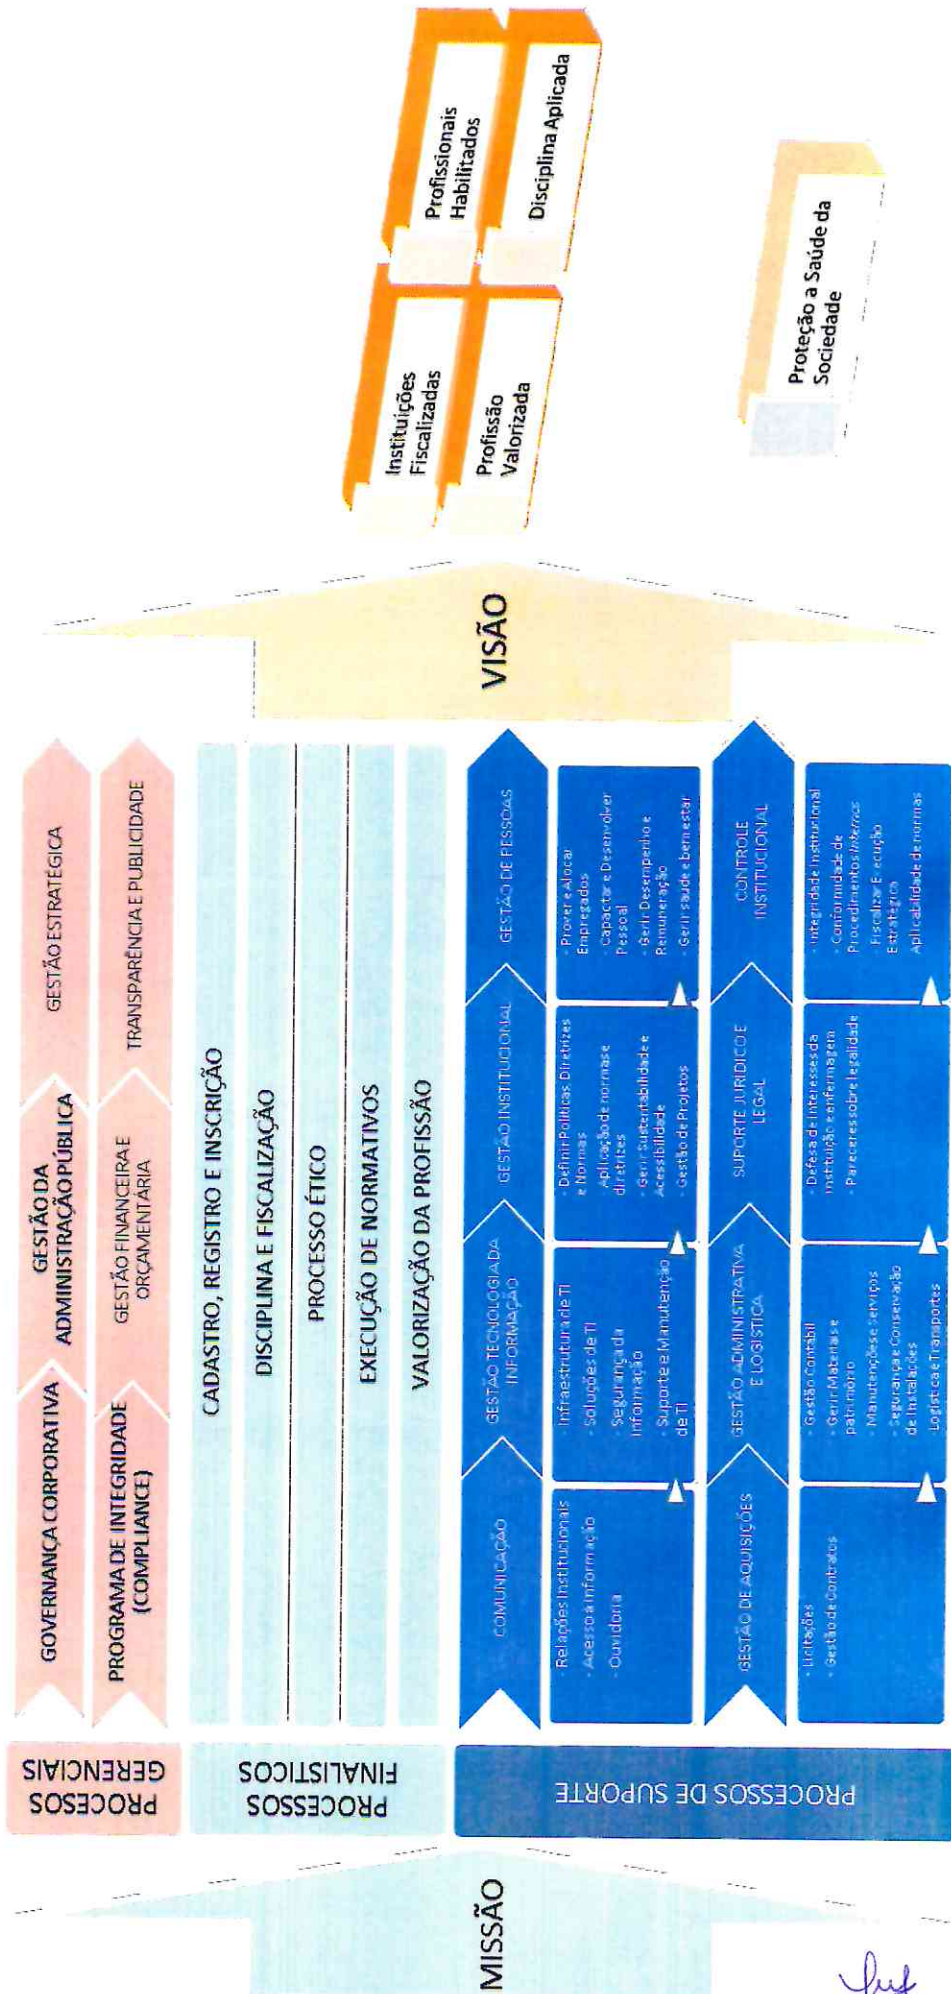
MISSÃO

PROCESSOS GERENCIAIS

GOVERNANÇA CORPORATIVA
GESTÃO DA ADMINISTRAÇÃO PÚBLICA
GESTÃO ESTRATÉGICA
PROGRAMA DE INTEGRIDADE (COMPLIANCE)
GESTÃO FINANCEIRA E ORÇAMENTÁRIA
TRANSPARÊNCIA E PUBLICIDADE

PROCESSOS FINALÍSTICOS

CADASTRO, REGISTRO E INSCRIÇÃO
DISCIPLINA E FISCALIZAÇÃO
PROCESSO ÉTICO
EXECUÇÃO DE NORMATIVOS
VALORIZAÇÃO DA PROFISSÃO

PROCESSOS DE SUPORTE

COMUNICAÇÃO
- Relações Institucionais
- Acesso a Informação
- Ouvidoria

GESTÃO TECNOLOGIA DA INFORMAÇÃO
- Infraestrutura de TI
- Soluções de TI
- Segurança da Informação
- Suporte e Manutenção de TI

GESTÃO INSTITUCIONAL
- Definir Políticas Diretrizes e Normas
- Aplicação de normas e diretrizes
- Gerir Sustentabilidade e Acessibilidade
- Gestão de Projetos

GESTÃO DE PESSOAS
- Prover e Alocar Empregados
- Capacitar e Desenvolver Pessoal
- Gerir Desempenho e Remuneração
- Gerir saúde e bem estar

GESTÃO DE AQUISIÇÕES
- Licitações
- Gestão de Contratos

GESTÃO ADMINISTRATIVA E LOGÍSTICA
- Gestão Contábil
- Gerir Materiais e patrimônio
- Manutenções e serviços
- Segurança e Conservação de Instalações
- Logística e Transportes

SUPORTE JURÍDICO E LEGAL
- Defesa de interesses da instituição e enfermagem
- Pareceres sobre legalidade

CONTROLE INSTITUCIONAL
- Integridade Institucional
- Conformidade de Procedimentos Internos
- Fiscalizar Execução Estratégica
- Aplicabilidade de normas

VISÃO

Instituições Fiscalizadas
Profissionais Habilitados
Profissão Valorizada
Disciplina Aplicada
Proteção a Saúde da Sociedade